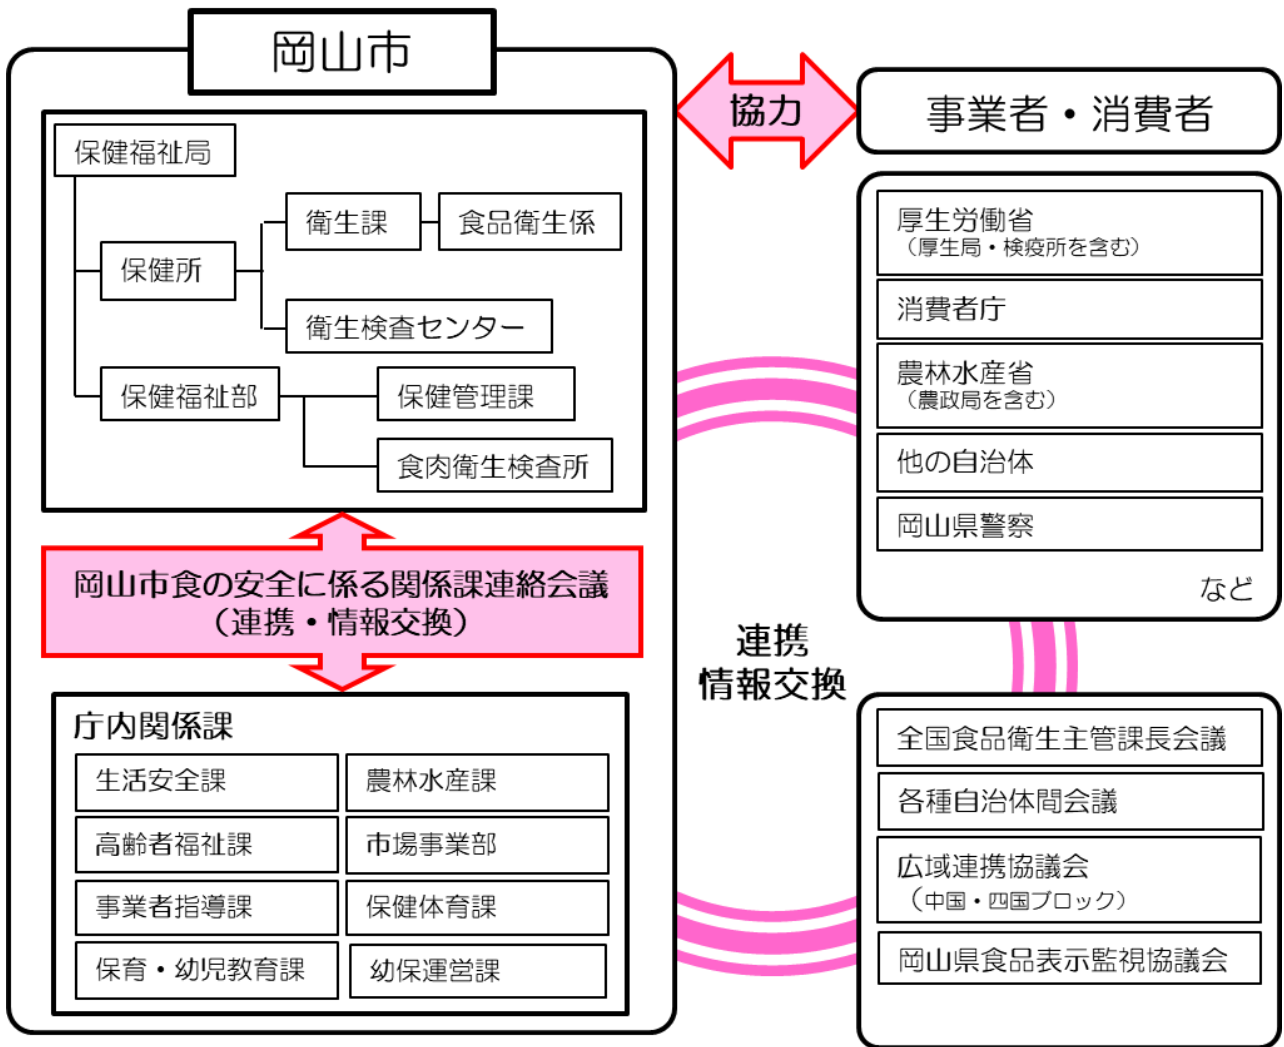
岡山市

協力

事業者・消費者

保健福祉局

保健所

衛生課

食品衛生係

衛生検査センター

保健福祉部

保健管理課

食肉衛生検査所

岡山市食の安全に係る関係課連絡会議
（連携・情報交換）

庁内関係課

| 生活安全課 | 農林水産課 |
|---|---|
| 高齢者福祉課 | 市場事業部 |
| 事業者指導課 | 保健体育課 |
| 保育・幼児教育課 | 幼保運営課 |

厚生労働省
（厚生局・検疫所を含む）

消費者庁

農林水産省
（農政局を含む）

他の自治体

岡山県警察

など

連携
情報交換

全国食品衛生主管課長会議

各種自治体間会議

広域連携協議会
（中国・四国ブロック）

岡山県食品表示監視協議会